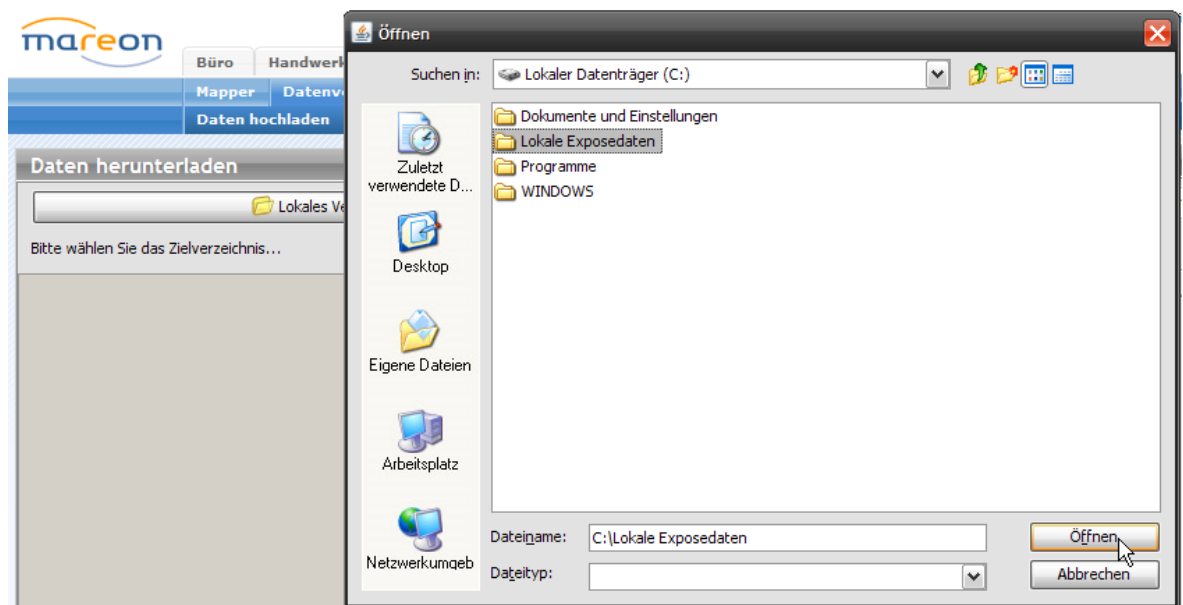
mareon

Büro | Handwerk

Mapper | Datenv

Daten hochladen

Daten herunterladen

Lokales Ve

Bitte wählen Sie das Zielverzeichnis...

Öffnen

Suchen in: Lokaler Datenträger (C:)

Zuletzt verwendete D...

Desktop

Eigene Dateien

Arbeitsplatz

Netzwerkumgeb

Dokumente und Einstellungen
Lokale Exposedaten
Programme
WINDOWS

Dateiname: C:\Lokale Exposedaten

Dateityp:

Öffnen

Abbrechen